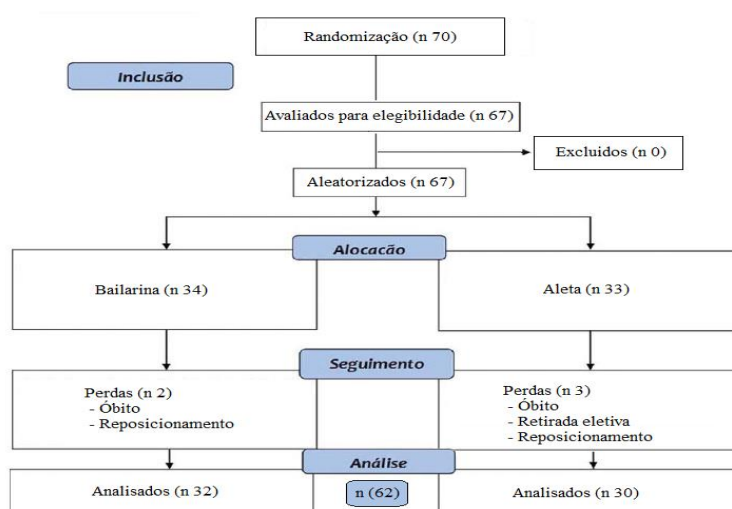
Randomização (n 70)

Inclusão

Avaliados para elegibilidade (n 67)

Excluidos (n 0)

Aleatorizados (n 67)

Alocacão

Bailarina (n 34)

Aleta (n 33)

Seguimento

Perdas (n 2)
- Óbito
- Reposicionamento

Perdas (n 3)
- Óbito
- Retirada eletiva
- Reposicionamento

Análise

Analisados (n 32)

n (62)

Analisados (n 30)